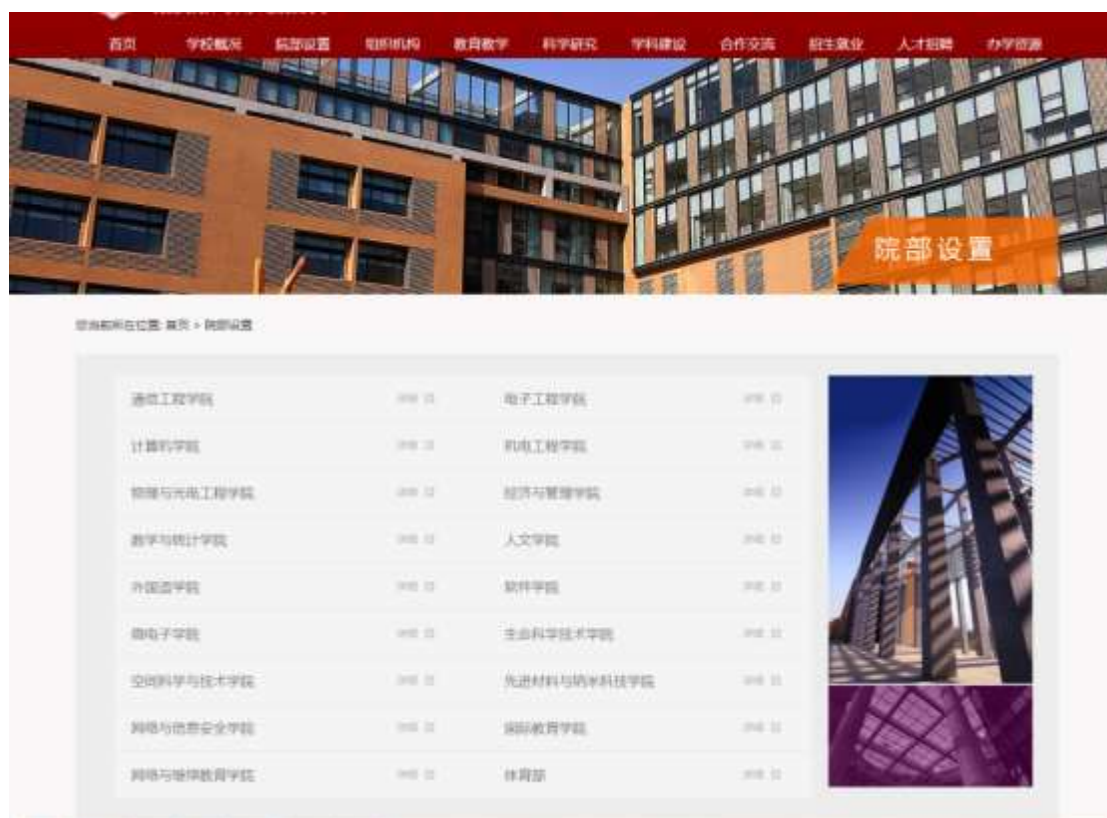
首页 学校概况 院部设置 组织机构 教育教学 科学研究 学科建设 合作交流 招生就业 人才招聘 办学资源

院部设置

您当前所在位置: 首页 > 院部设置

| | | | |
|---|---|---|---|
| 通信工程学院 | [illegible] | 电子工程学院 | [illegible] |
| 计算机学院 | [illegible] | 机电工程学院 | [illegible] |
| 物理与光电工程学院 | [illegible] | 经济与管理学院 | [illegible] |
| 数学与统计学院 | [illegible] | 人文学院 | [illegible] |
| 外国语学院 | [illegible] | 软件学院 | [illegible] |
| 微电子学院 | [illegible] | 生命科学技术学院 | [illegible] |
| 空间科学与技术学院 | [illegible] | 先进材料与纳米科技学院 | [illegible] |
| 网络与信息安全学院 | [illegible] | 国际教育学院 | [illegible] |
| 网络与继续教育学院 | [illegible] | 体育部 | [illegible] |